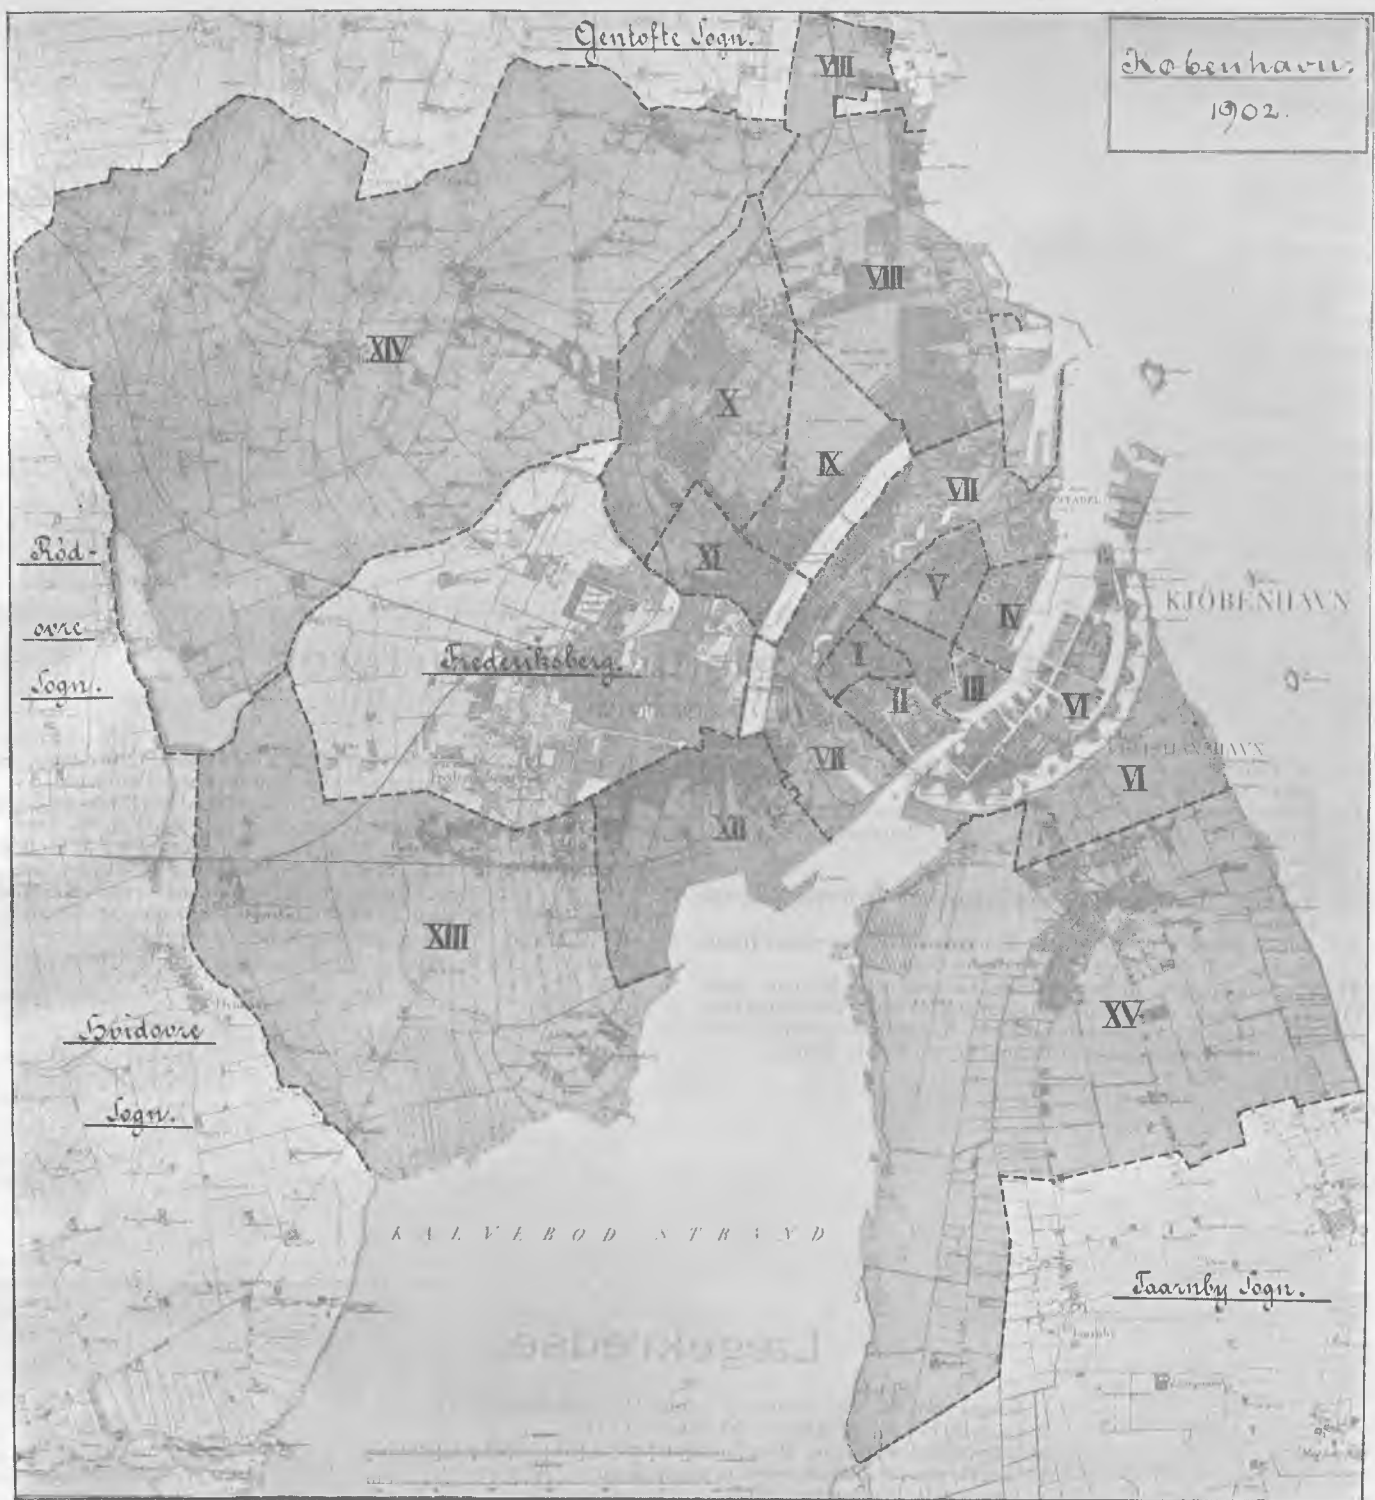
Kobenhavn.
1902.

Gentofte Sogn.

VIII

XIV

VIII

X

IX

VII

XI

V

IV

KJÖBENHAVN

Rød-
ovre
Sogn.

Frederiksberg.

I

II

III

VI

VI

VII

XII

XIII

XV

Hvidovre
Sogn.

KALVEBOD STRAND

Taarnby Sogn.